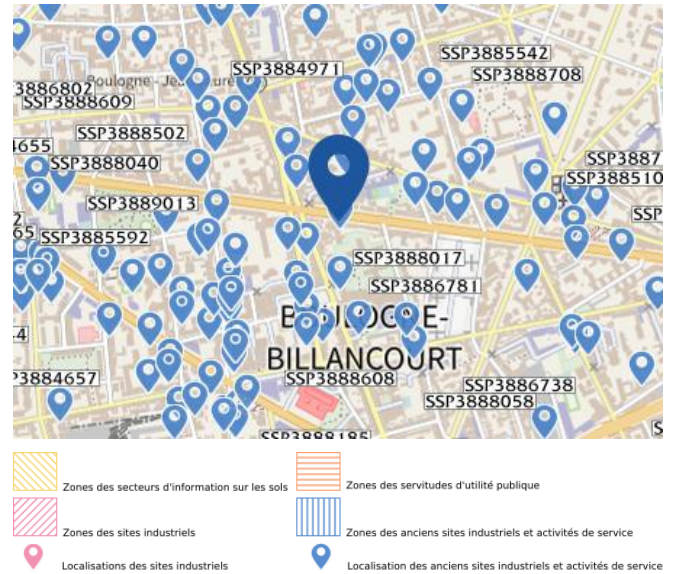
SSP3885542
SSP3884971
3886802
SSP3888708
SSP3888609
Boulogne - Jea
SSP3888502
4655
SSP3888040
SSP3887
SSP388510
SSP3889013
SSP
SSP3885592
SSP3888017
SSP3886781
B LOGNE-
BILLANCOURT
.4
SSP3884657
SSP3888608
SSP3886738
SSP3888058
SSP3888185

Zones des secteurs d'information sur les sols
Zones des servitudes d'utilité publique
Zones des sites industriels
Zones des anciens sites industriels et activités de service
Localisation des sites industriels
Localisation des anciens sites industriels et activités de service